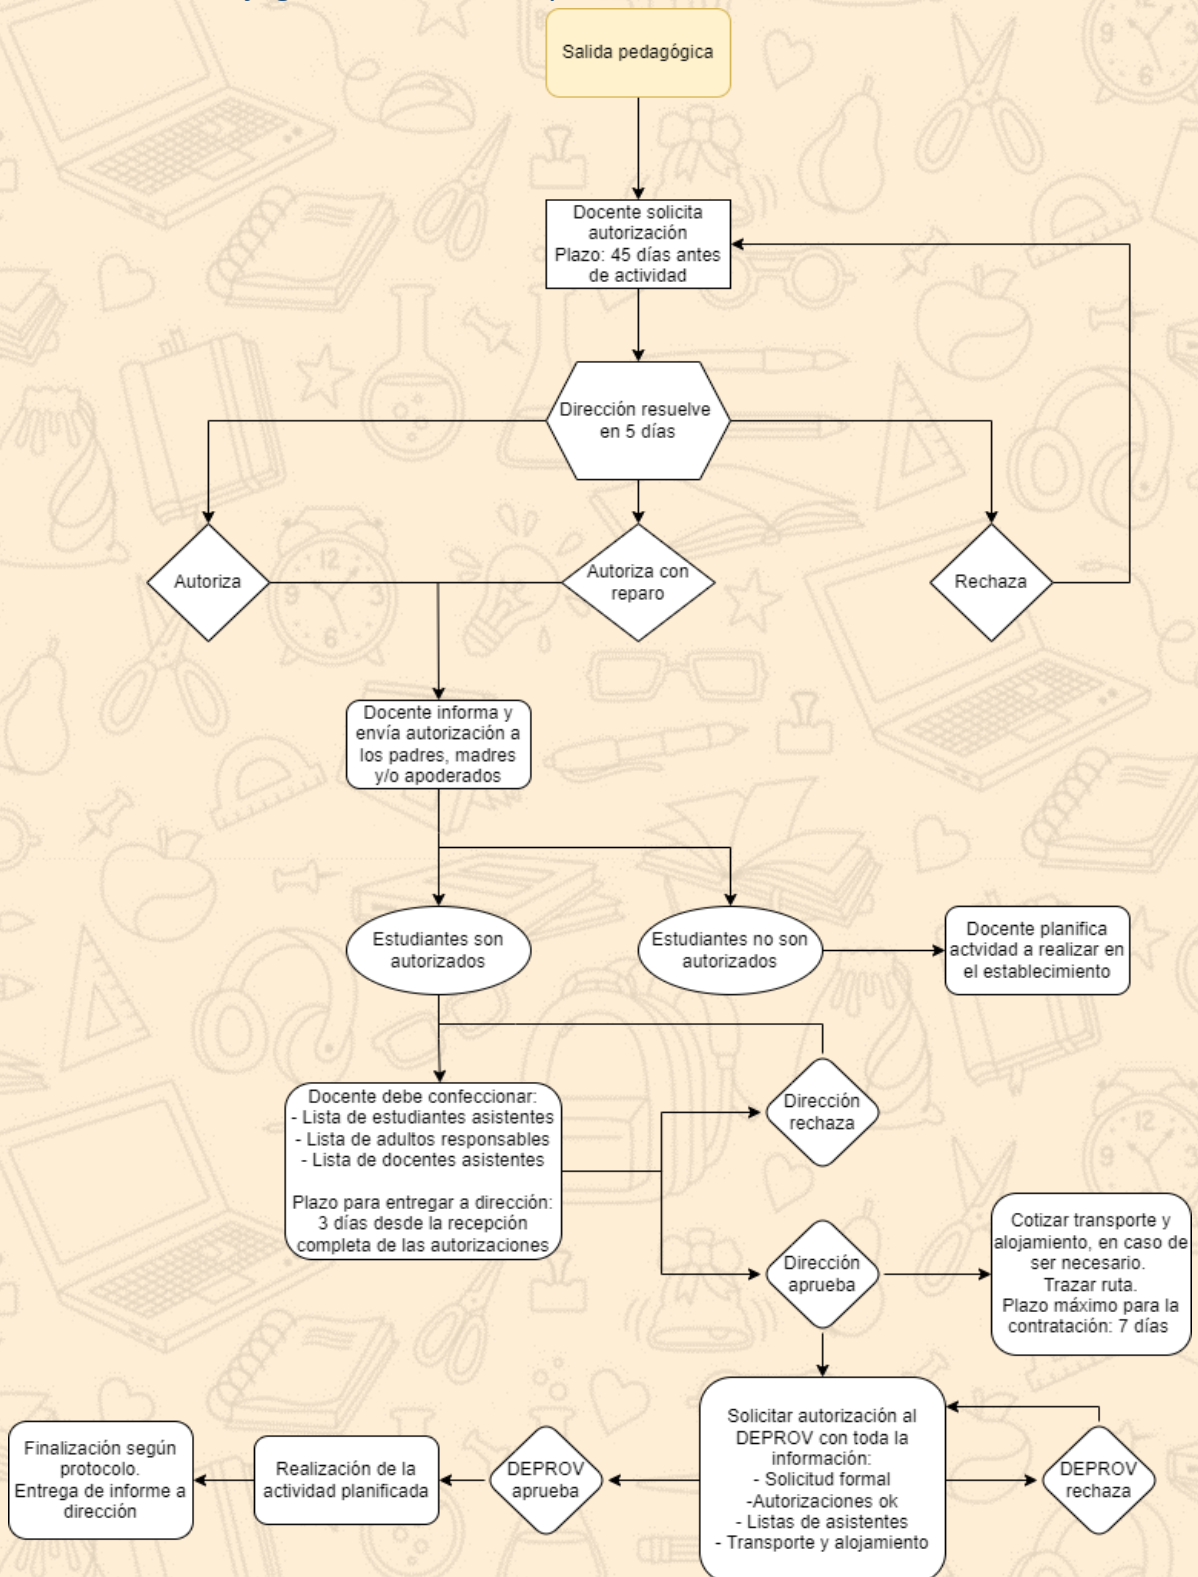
Salida pedagógica

Docente solicita autorización
Plazo: 45 días antes de actividad

Dirección resuelve en 5 días

Autoriza

Autoriza con reparo

Rechaza

Docente informa y envía autorización a los padres, madres y/o apoderados

Estudiantes son autorizados

Estudiantes no son autorizados

Docente planifica actvidad a realizar en el establecimiento

Docente debe confeccionar:
- Lista de estudiantes asistentes
- Lista de adultos responsables
- Lista de docentes asistentes

Plazo para entregar a dirección: 3 días desde la recepción completa de las autorizaciones

Dirección rechaza

Dirección aprueba

Cotizar transporte y alojamiento, en caso de ser necesario.
Trazar ruta.
Plazo máximo para la contratación: 7 días

Solicitar autorización al DEPROV con toda la información:
- Solicitud formal
-Autorizaciones ok
- Listas de asistentes
- Transporte y alojamiento

DEPROV rechaza

DEPROV aprueba

Realización de la actividad planificada

Finalización según protocolo.
Entrega de informe a dirección